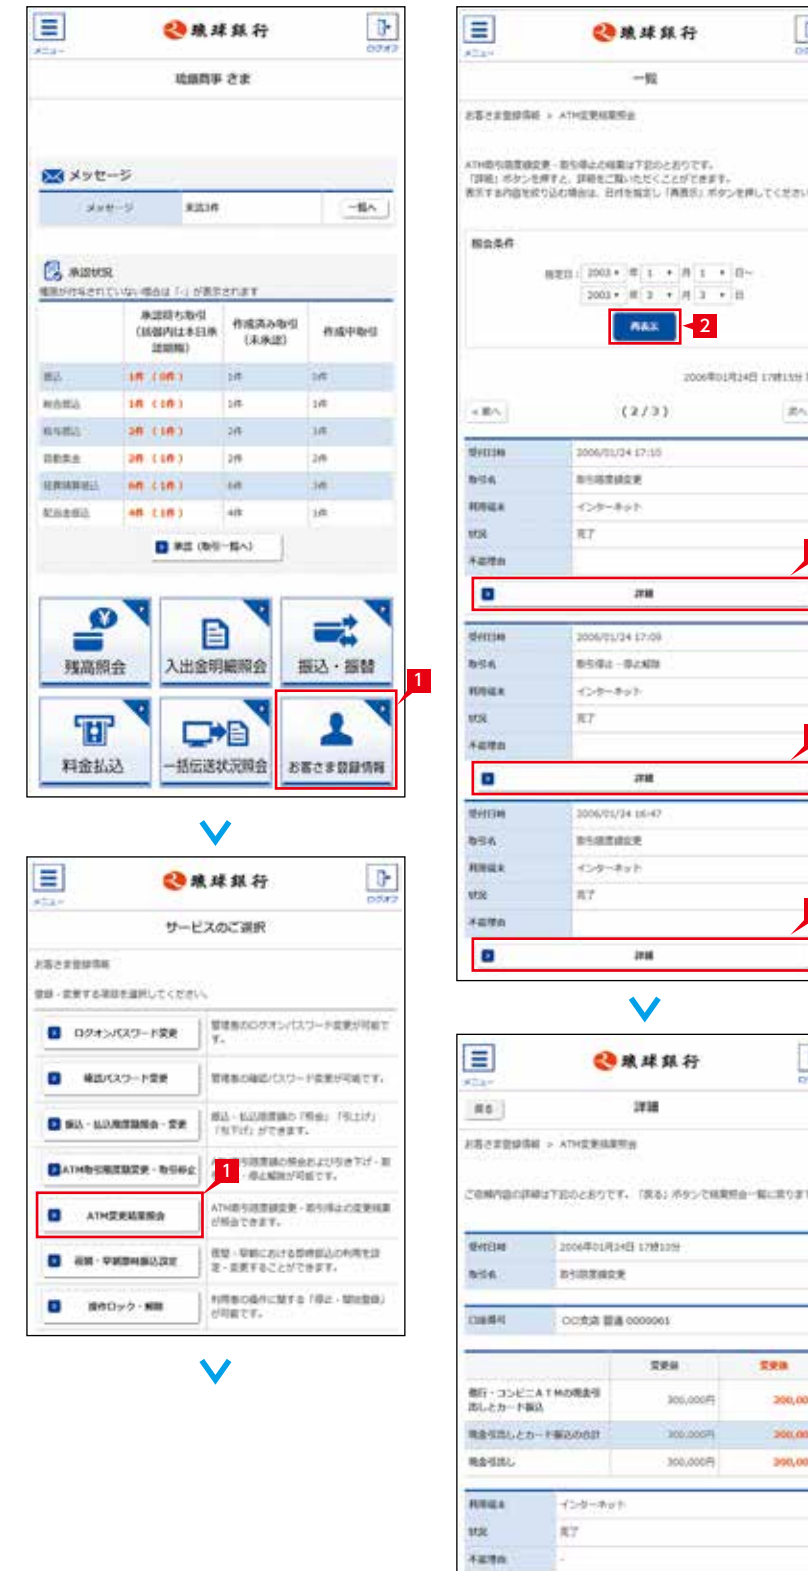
メニュー
琉球銀行
ログオフ

琉銀商事 さま

メッセージ
メッセージ　未読3件　一覧へ

承認状況

残高照会
入出金明細照会
振込・振替
料金払込
一括伝送状況照会
お客さま登録情報

1

メニュー
琉球銀行
ログオフ

サービスのご選択

お客さま登録情報

ログオンパスワード変更
確認パスワード変更
ATM変更結果照会

1

メニュー
琉球銀行

一覧

照会条件

再表示

2

(2/3)

詳細
詳細
詳細

メニュー
琉球銀行

詳細

2006年01月24日 17時10分

OO支店 普通 0000001

300,000円
300,000円
300,000円
200,00
200,00
200,00

インターネット
完了